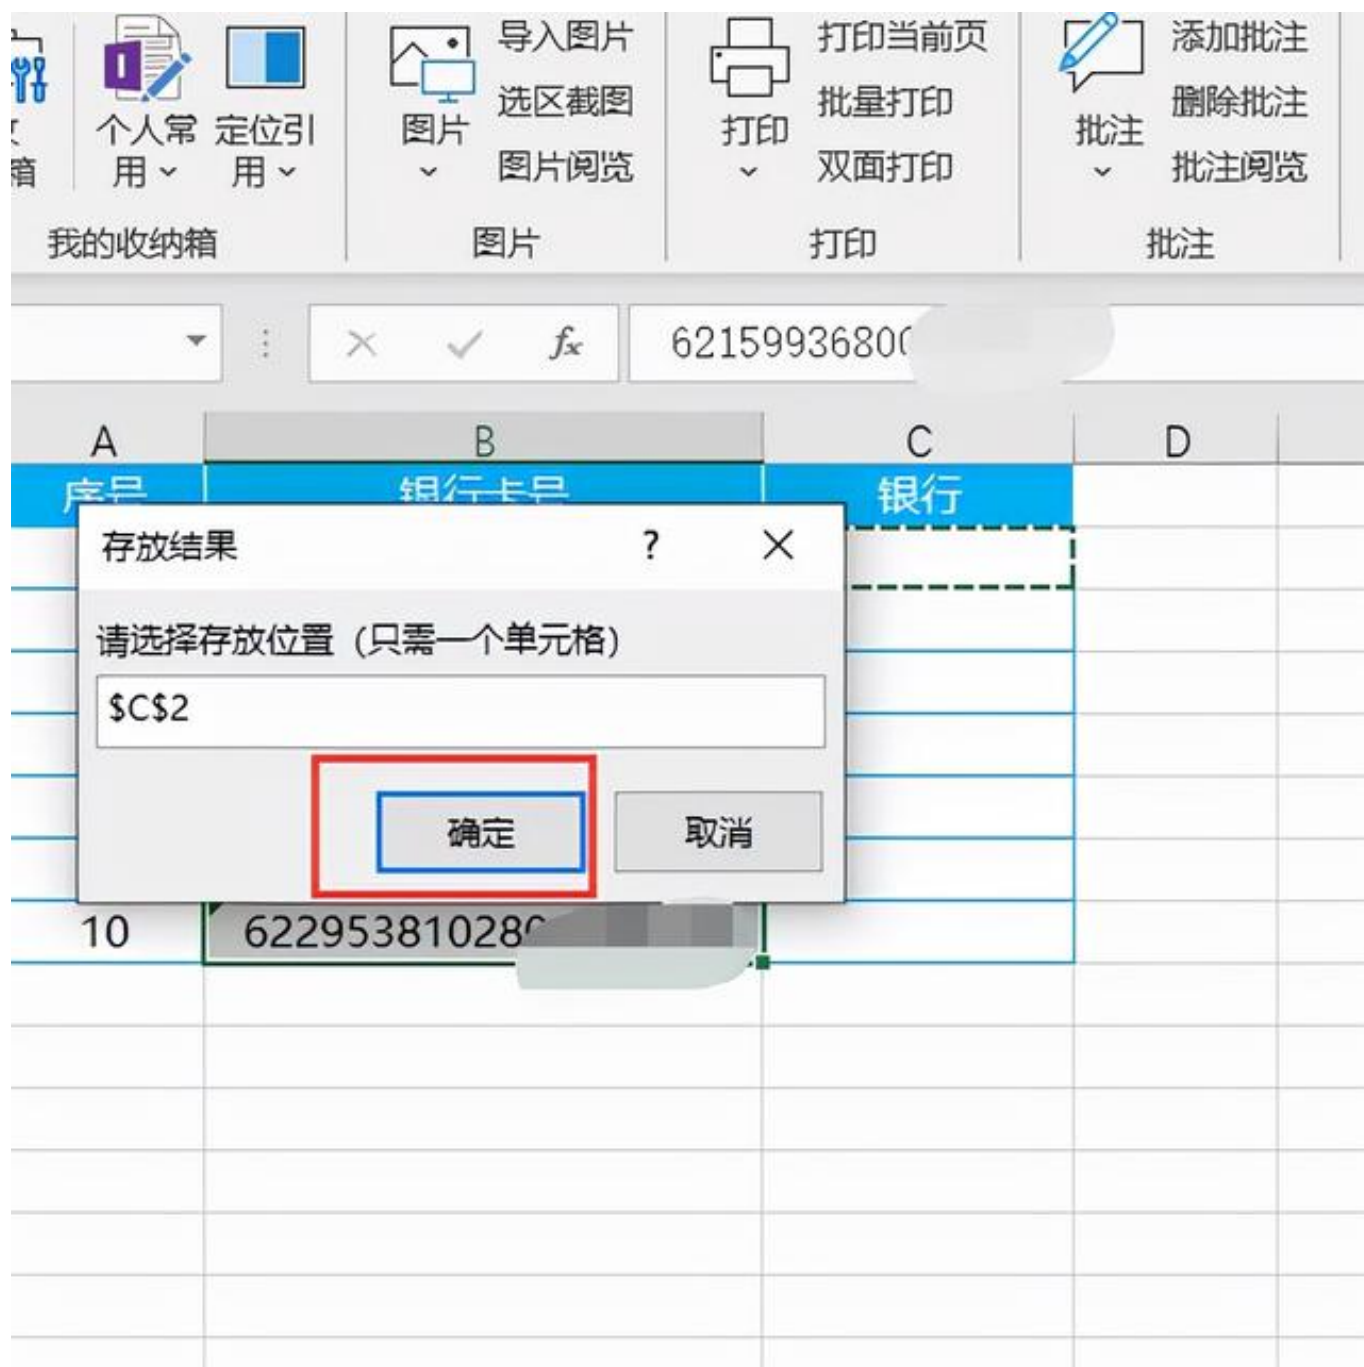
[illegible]
箱

个人常用

定位引用

我的收纳箱

图片

导入图片
选区截图
图片阅览

图片

打印

打印当前页
批量打印
双面打印

打印

批注

添加批注
删除批注
批注阅览

批注

$f_x$

62159936800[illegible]

A
B
C
D

序号
银行卡号
银行

存放结果
?
×

请选择存放位置（只需一个单元格）

$C$2

确定
取消

10
62295381028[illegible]